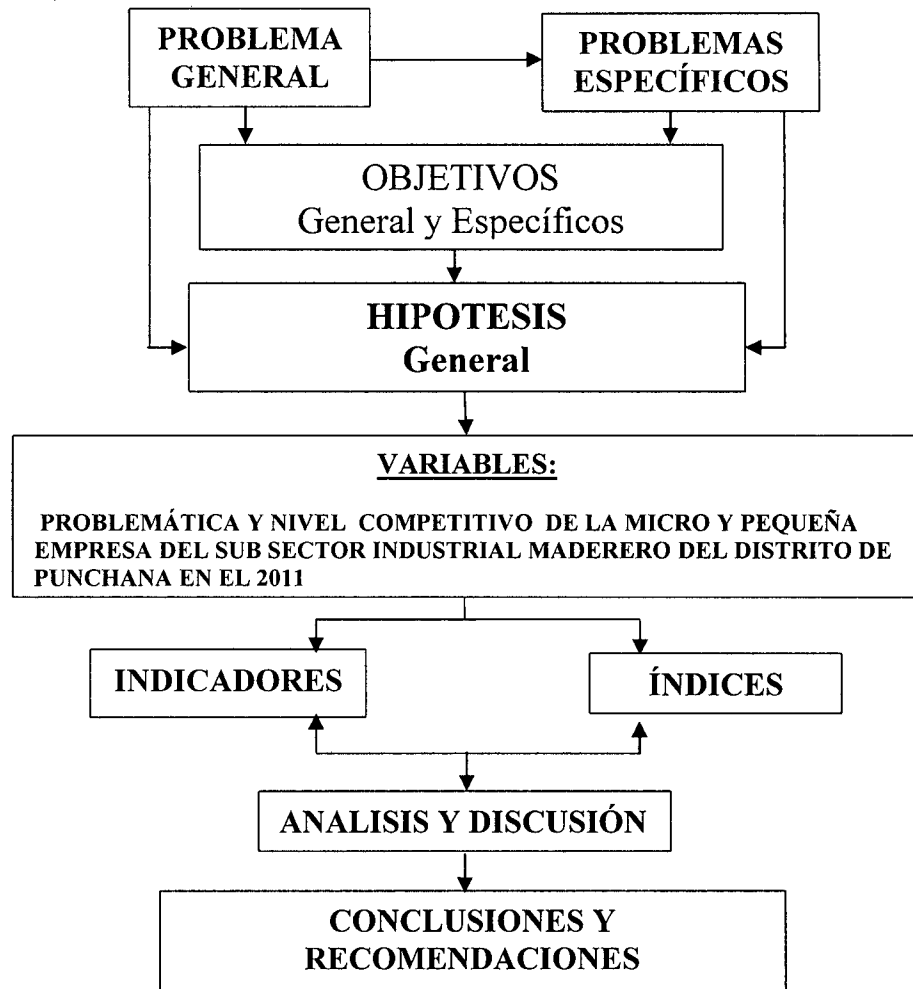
PROBLEMA GENERAL

PROBLEMAS ESPECÍFICOS

OBJETIVOS
General y Específicos

HIPOTESIS
General

VARIABLES:

PROBLEMÁTICA Y NIVEL COMPETITIVO DE LA MICRO Y PEQUEÑA EMPRESA DEL SUB SECTOR INDUSTRIAL MADERERO DEL DISTRITO DE PUNCHANA EN EL 2011

INDICADORES

ÍNDICES

ANALISIS Y DISCUSIÓN

CONCLUSIONES Y RECOMENDACIONES